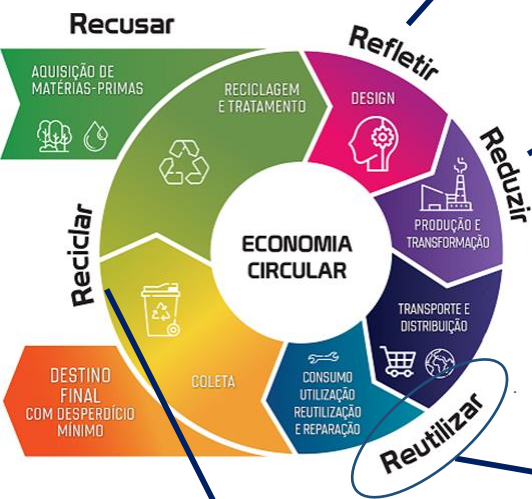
Recusar

Refletir

Reduzir

Reciclar

Reutilizar

AQUISIÇÃO DE MATÉRIAS-PRIMAS

RECICLAGEM E TRATAMENTO

DESIGN

PRODUÇÃO E TRANSFORMAÇÃO

TRANSPORTE E DISTRIBUIÇÃO

CONSUMO UTILIZAÇÃO REUTILIZAÇÃO E REPARAÇÃO

COLETA

DESTINO FINAL COM DESPERDÍCIO MÍNIMO

ECONOMIA CIRCULAR